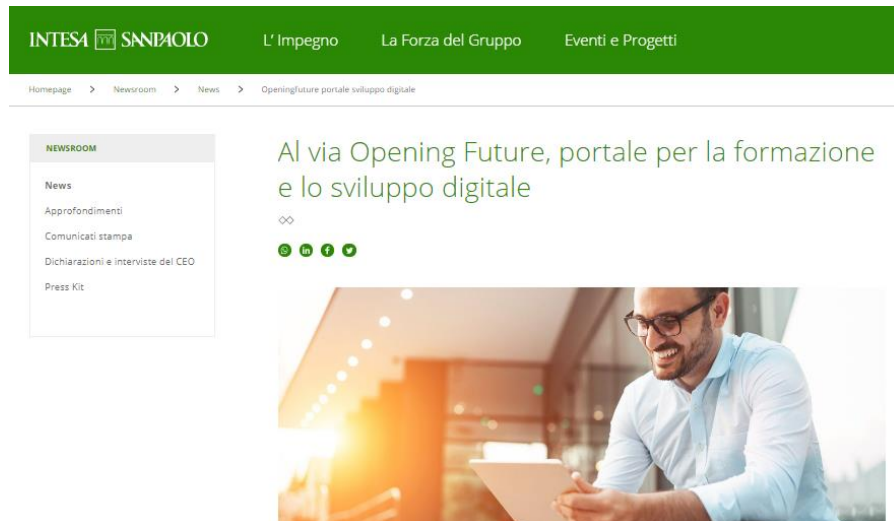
INTESA SANPAOLO L' Impegno La Forza del Gruppo Eventi e Progetti

Homepage > Newsroom > News > Openingfuture portale sviluppo digitale

NEWSROOM

News

Approfondimenti

Comunicati stampa

Dichiarazioni e interviste del CEO

Press Kit

Al via Opening Future, portale per la formazione e lo sviluppo digitale